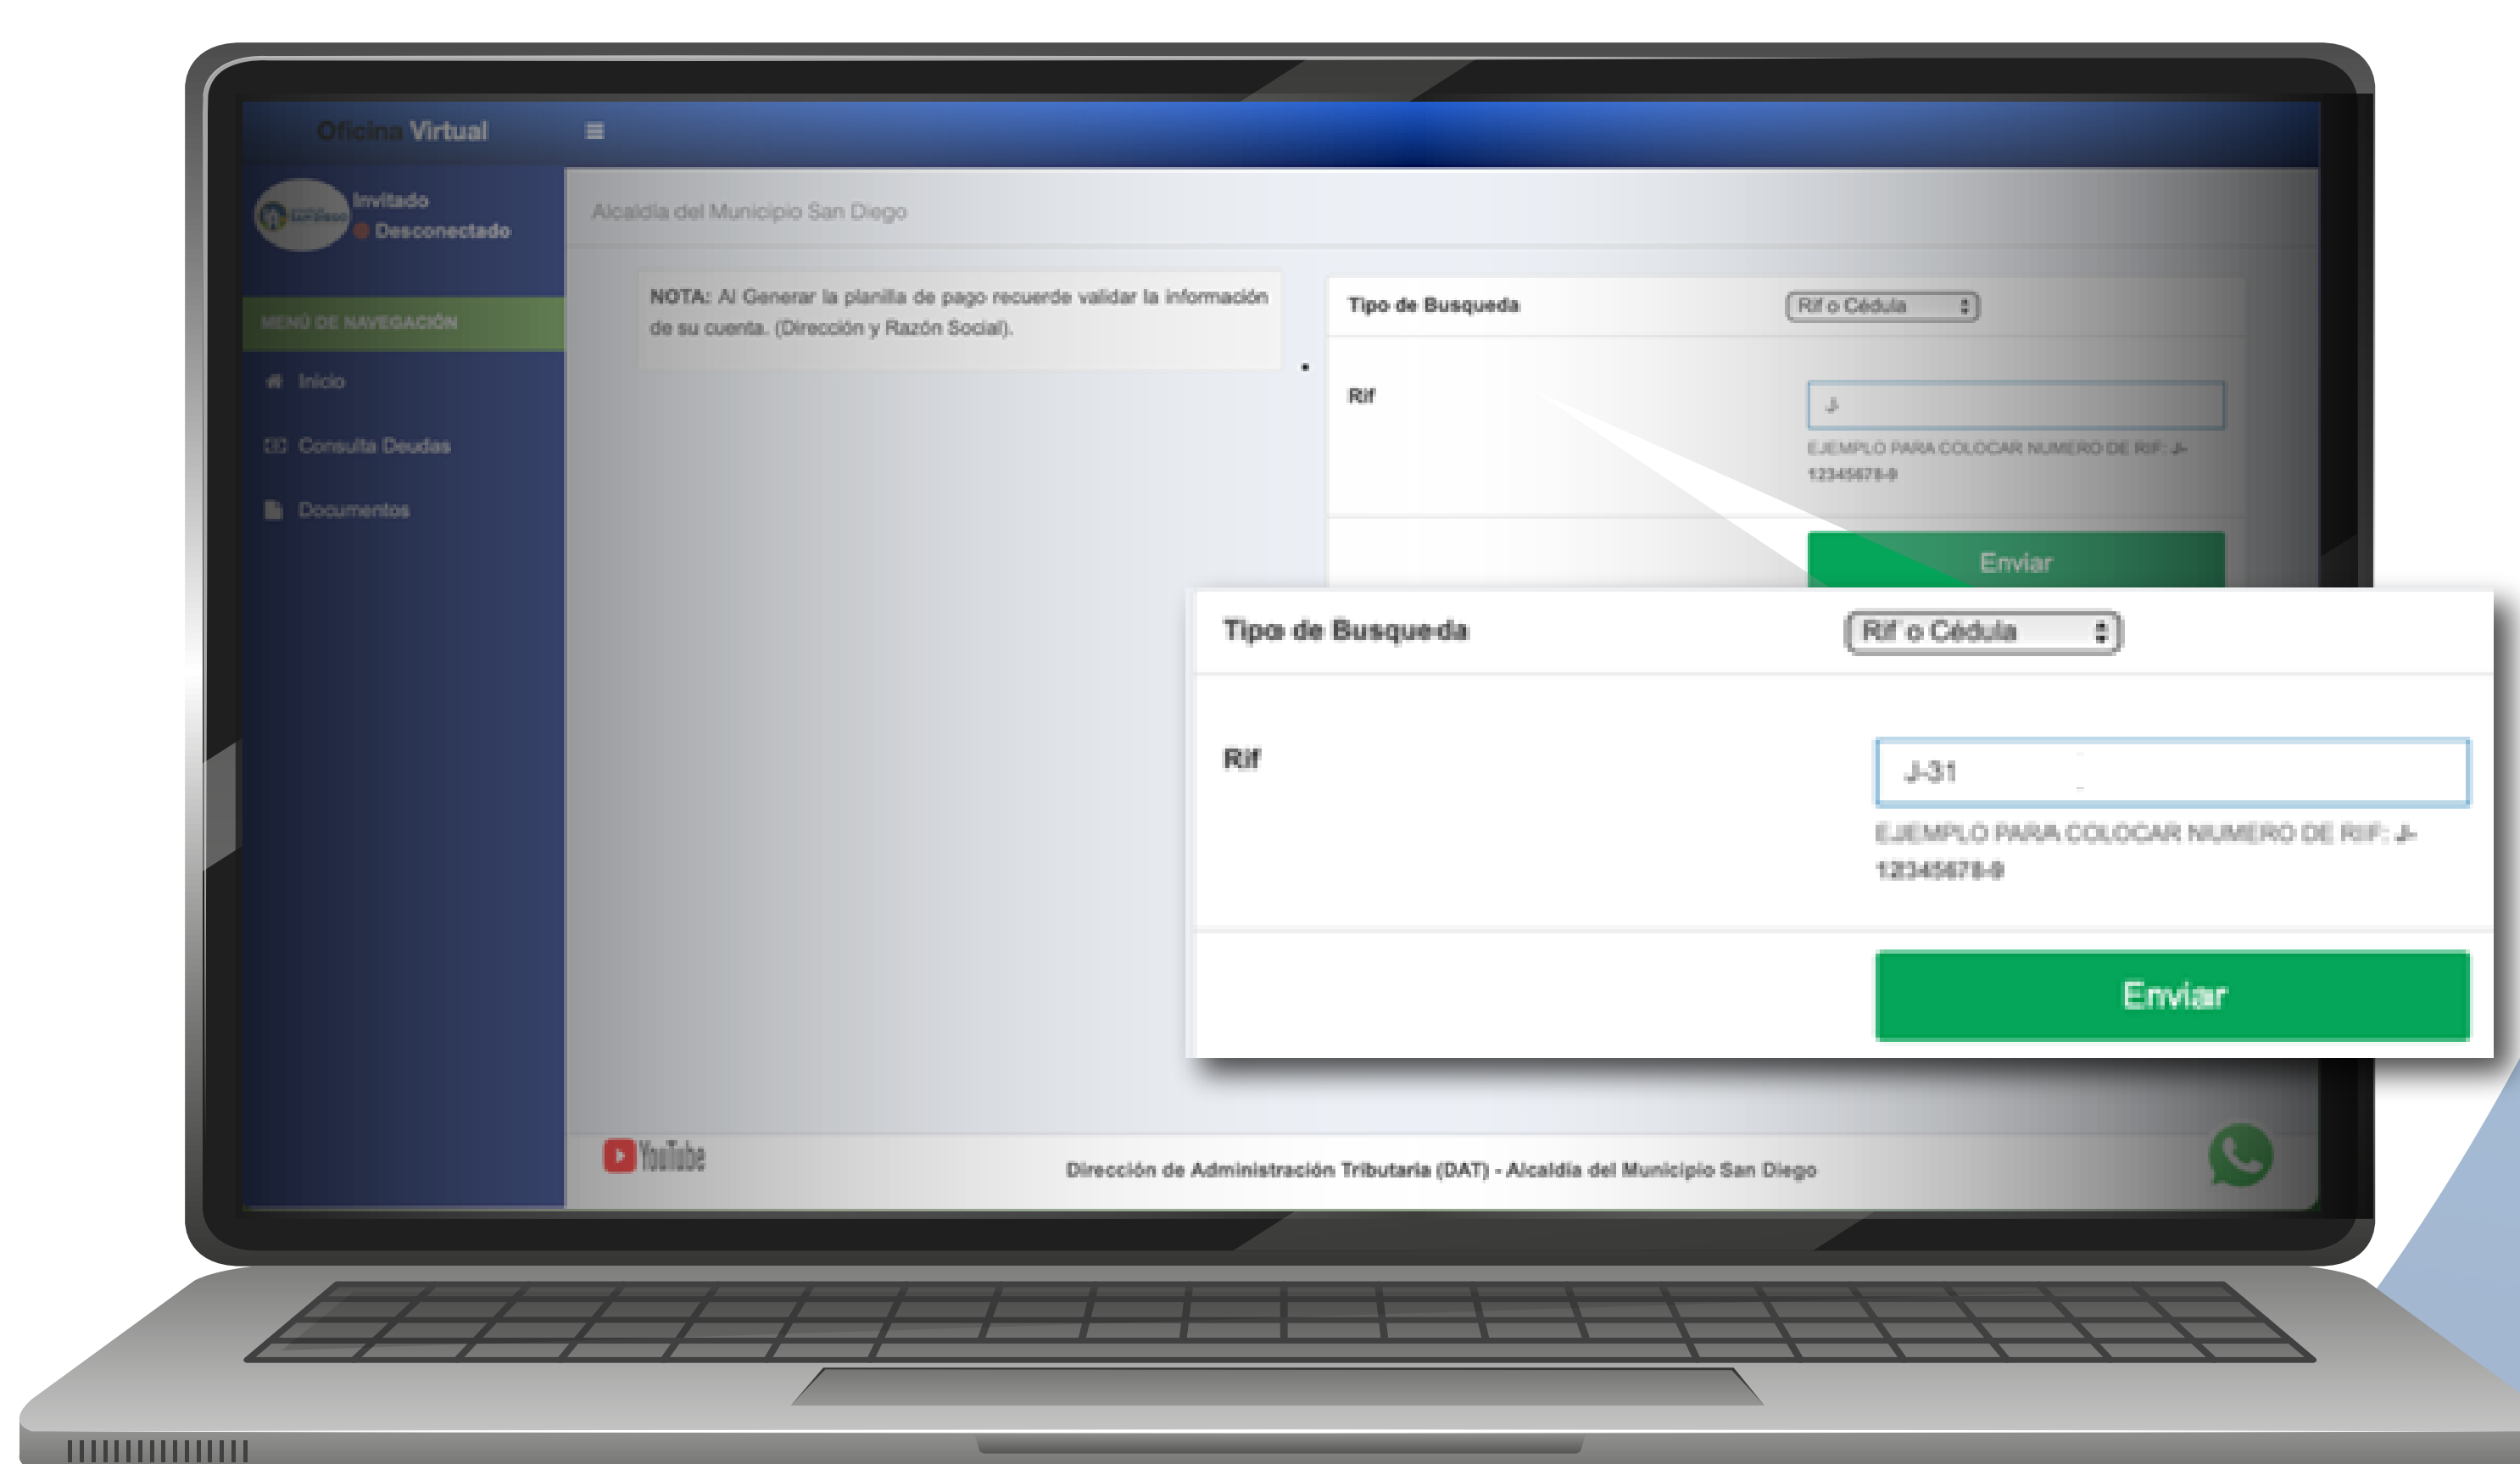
Oficina Virtual

Invitado
Desconectado

MENÚ DE NAVEGACIÓN

Inicio

Consulta Deudas

Documentos

Alcaldía del Municipio San Diego

NOTA: Al Generar la planilla de pago recuerde validar la información de su cuenta. (Dirección y Razón Social).

Tipo de Busqueda
Rif o Cédula

Rif
J-
EJEMPLO PARA COLOCAR NUMERO DE RIF: J-12345678-9

Enviar

Tipo de Busqueda
Rif o Cédula

Rif
J-31
EJEMPLO PARA COLOCAR NUMERO DE RIF: J-12345678-9

Enviar

YouTube

Dirección de Administración Tributaria (DAT) - Alcaldía del Municipio San Diego